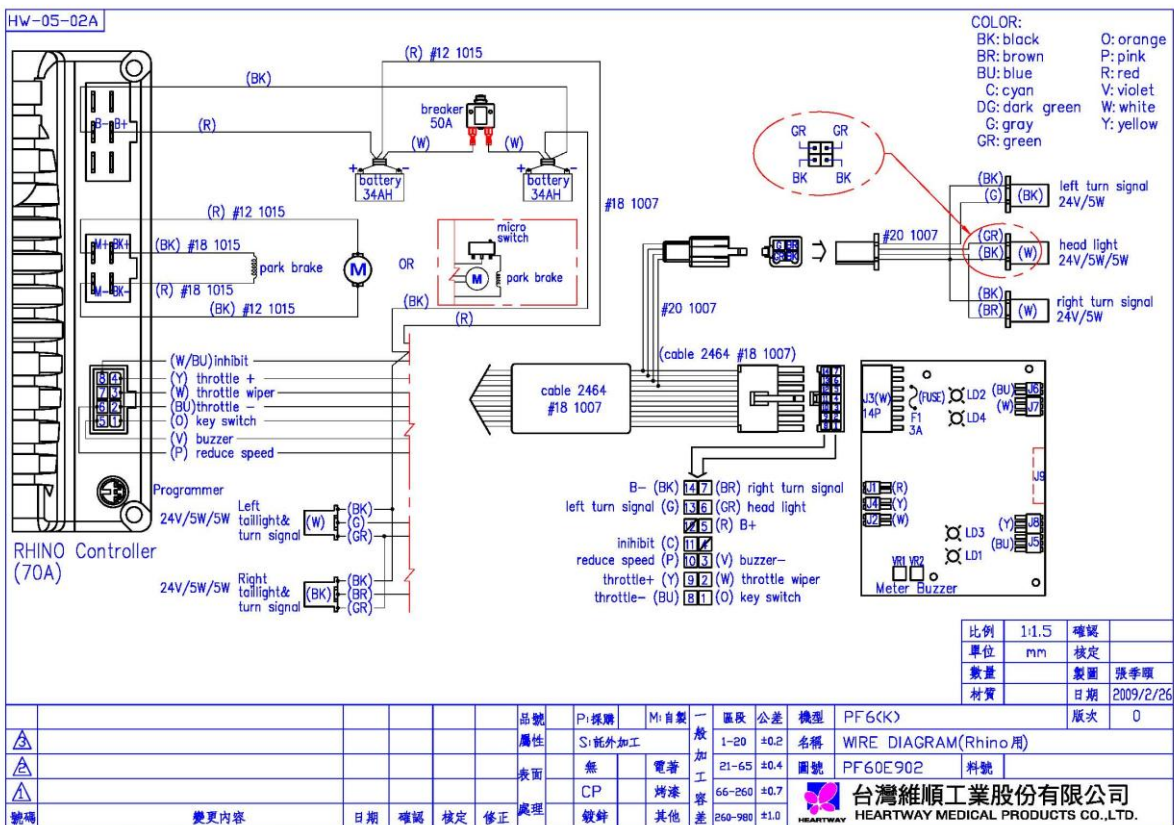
HW-05-02A

COLOR:
BK: black
BR: brown
BU: blue
C: cyan
DG: dark green
G: gray
GR: green
O: orange
P: pink
R: red
V: violet
W: white
Y: yellow

(BK)
(R) #12 1015
breaker 50A
B- B+
(R)
(W)
(W)
battery 34AH
battery 34AH
#18 1007
(R) #12 1015
M+ BK+
(BK) #18 1015
park brake
M
OR
micro switch
M
park brake
M- BK-
(R) #18 1015
(BK) #12 1015
(BK)
(R)

GR GR
BK BK
(BK)
(G) (BK) left turn signal 24V/5W
#20 1007
(GR)
(BK) (W) head light 24V/5W/5W
(BK)
(BR) (W) right turn signal 24V/5W
#20 1007
(cable 2464 #18 1007)

(W/BU) inhibit
(Y) throttle +
(W) throttle wiper
(BU) throttle -
(O) key switch
(V) buzzer
(P) reduce speed
8 4
7 3
6 2
5 1
cable 2464 #18 1007

J3(W) 14P
(FUSE) F1 3A
LD2
LD4
(BU) J6
J7
J9
Programmer
24V/5W/5W
Left taillight& turn signal
(W)
(BK)
(G)
(GR)
RHINO Controller (70A)
24V/5W/5W
Right taillight& turn signal
(BK)
(BK)
(BR)
(GR)

B- (BK) 14 7 (BR) right turn signal
left turn signal (G) 13 6 (GR) head light
5 (R) B+
inhibit (C) 11
reduce speed (P) 10 3 (V) buzzer-
throttle+ (Y) 9 2 (W) throttle wiper
throttle- (BU) 8 1 (O) key switch

J1 (R)
J4 (Y)
J2 (W)
LD3
LD1
(Y) J8
(BU) J5
VR1 VR2
Meter Buzzer

| 比例 | 1:1.5 | 確認 | |
|---|---|---|---|
| 單位 | mm | 核定 | |
| 數量 | | 製圖 | 張季頤 |
| 材質 | | 日期 | 2009/2/26 |

品號 | P:採購 | M:自製 | 一般加工容差 | 區段 | 公差 | 機型 | PF6(K) | 版次 | 0
屬性 | S:託外加工 | 1-20 | ±0.2 | 名稱 | WIRE DIAGRAM(Rhino用)
表面處理 | 無 | 電著 | 21-65 | ±0.4 | 圖號 | PF60E902 | 料號
CP | 烤漆 | 66-260 | ±0.7
鍍鋅 | 其他 | 260-980 | ±1.0
3
2
1
號碼 | 變更內容 | 日期 | 確認 | 核定 | 修正
台灣維順工業股份有限公司
HEARTWAY
HEARTWAY MEDICAL PRODUCTS CO.,LTD.